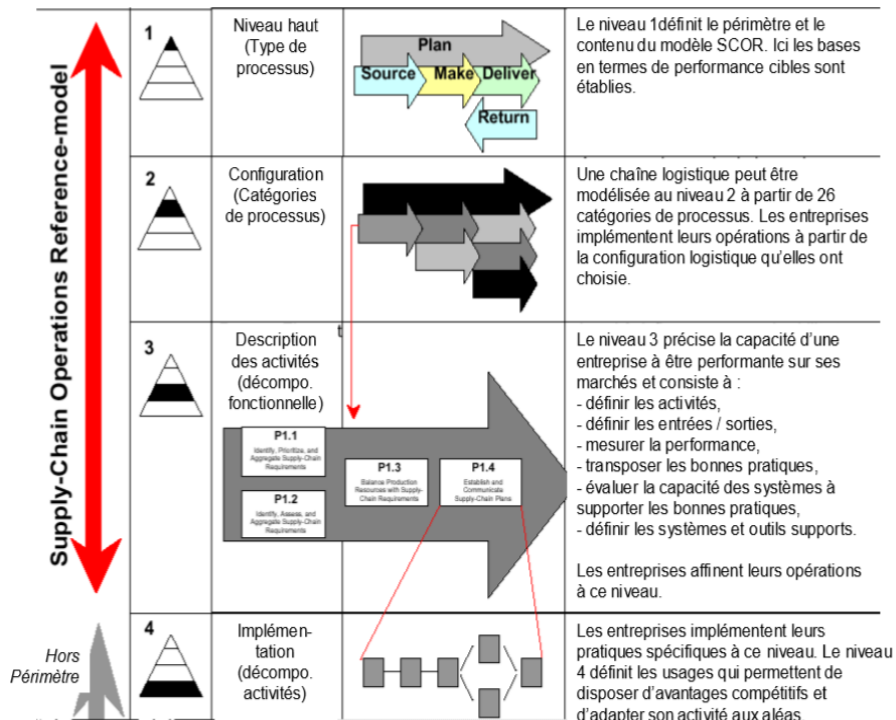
Supply-Chain Operations Reference-model

Hors Périmètre

| | | | |
|---|---|---|---|
| 1 | Niveau haut (Type de processus) | Plan Source Make Deliver Return | Le niveau 1définit le périmètre et le contenu du modèle SCOR. Ici les bases en termes de performance cibles sont établies. |
| 2 | Configuration (Catégories de processus) | | Une chaîne logistique peut être modélisée au niveau 2 à partir de 26 catégories de processus. Les entreprises implémentent leurs opérations à partir de la configuration logistique qu'elles ont choisie. |
| 3 | Description des activités (décompo. fonctionnelle) | P1.1 Identify, Prioritize, and Aggregate Supply-Chain Requirements P1.2 Identify, Assess, and Aggregate Supply-Chain Requirements P1.3 Balance Production Resources with Supply-Chain Requirements P1.4 Establish and Communicate Supply-Chain Plans | Le niveau 3 précise la capacité d'une entreprise à être performante sur ses marchés et consiste à :<br>- définir les activités,<br>- définir les entrées / sorties,<br>- mesurer la performance,<br>- transposer les bonnes pratiques,<br>- évaluer la capacité des systèmes à supporter les bonnes pratiques,<br>- définir les systèmes et outils supports.<br><br>Les entreprises affinent leurs opérations à ce niveau. |
| 4 | Implémentation (décompo. activités) | | Les entreprises implémentent leurs pratiques spécifiques à ce niveau. Le niveau 4 définit les usages qui permettent de disposer d'avantages compétitifs et d'adapter son activité aux aléas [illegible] |